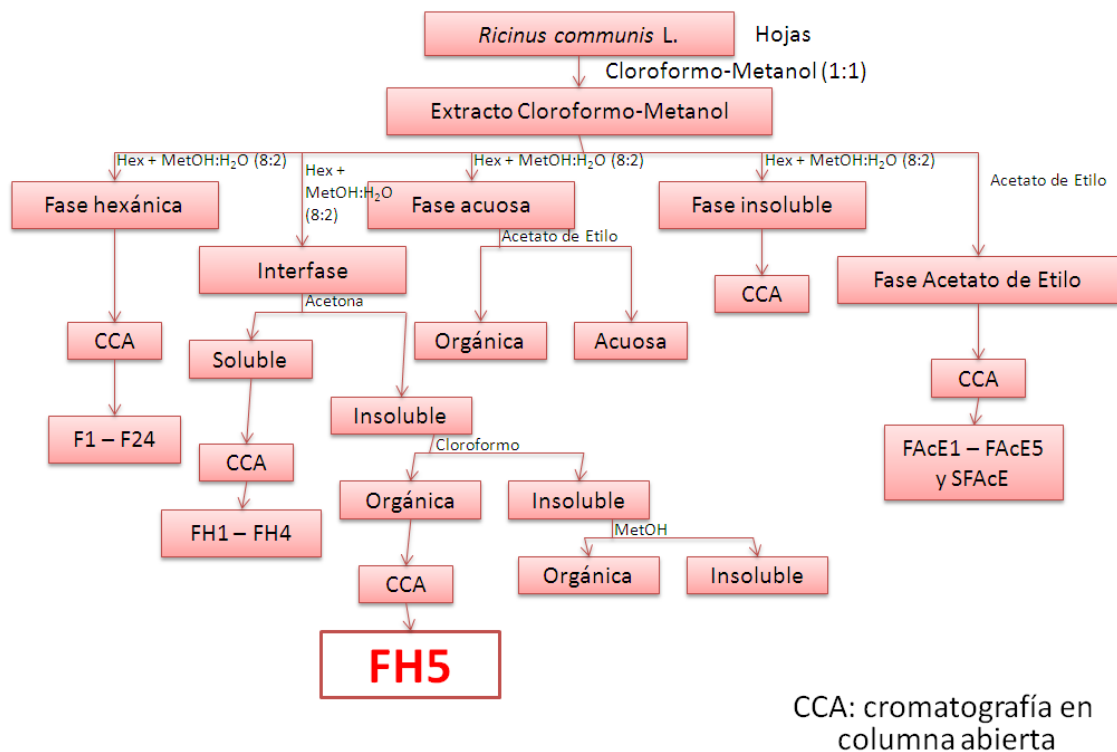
Ricinus communis L.
Hojas
Cloroformo-Metanol (1:1)
Extracto Cloroformo-Metanol
Hex + MetOH:$H_2O$ (8:2)
Hex + MetOH:$H_2O$ (8:2)
Hex + MetOH:$H_2O$ (8:2)
Hex + MetOH:$H_2O$ (8:2)
Acetato de Etilo
Fase hexánica
Fase acuosa
Fase insoluble
Fase Acetato de Etilo
Interfase
Acetato de Etilo
Acetona
CCA
Soluble
Orgánica
Acuosa
CCA
CCA
F1 – F24
Insoluble
CCA
Cloroformo
FAcE1 – FAcE5 y SFAcE
FH1 – FH4
Orgánica
Insoluble
MetOH
Orgánica
Insoluble
CCA
FH5
CCA: cromatografía en columna abierta